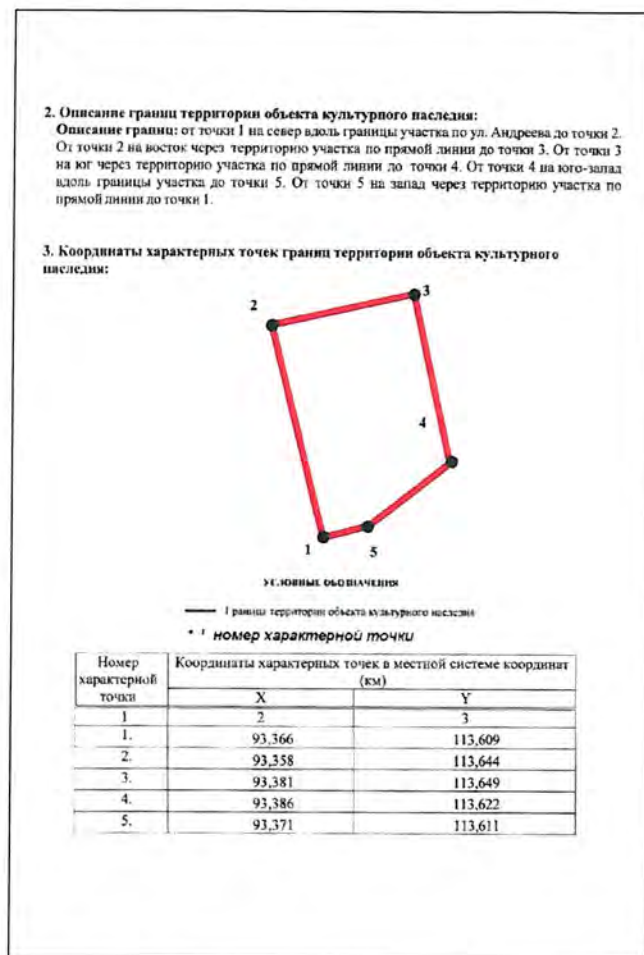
2. Описание границ территории объекта культурного наследия:

Описание границ: от точки 1 на север вдоль границы участка по ул. Андреева до точки 2. От точки 2 на восток через территорию участка по прямой линии до точки 3. От точки 3 на юг через территорию участка по прямой линии до точки 4. От точки 4 на юго-запад вдоль границы участка до точки 5. От точки 5 на запад через территорию участка по прямой линии до точки 1.

3. Координаты характерных точек границ территории объекта культурного наследия:

2

3

4

1

5

УСЛОВНЫЕ ОБОЗНАЧЕНИЯ

Граница территории объекта культурного наследия

• 1 номер характерной точки

| Номер характерной точки | Координаты характерных точек в местной системе координат (км) | |
|---|---|---|
| | X | Y |
| 1 | 2 | 3 |
| 1. | 93,366 | 113,609 |
| 2. | 93,358 | 113,644 |
| 3. | 93,381 | 113,649 |
| 4. | 93,386 | 113,622 |
| 5. | 93,371 | 113,611 |